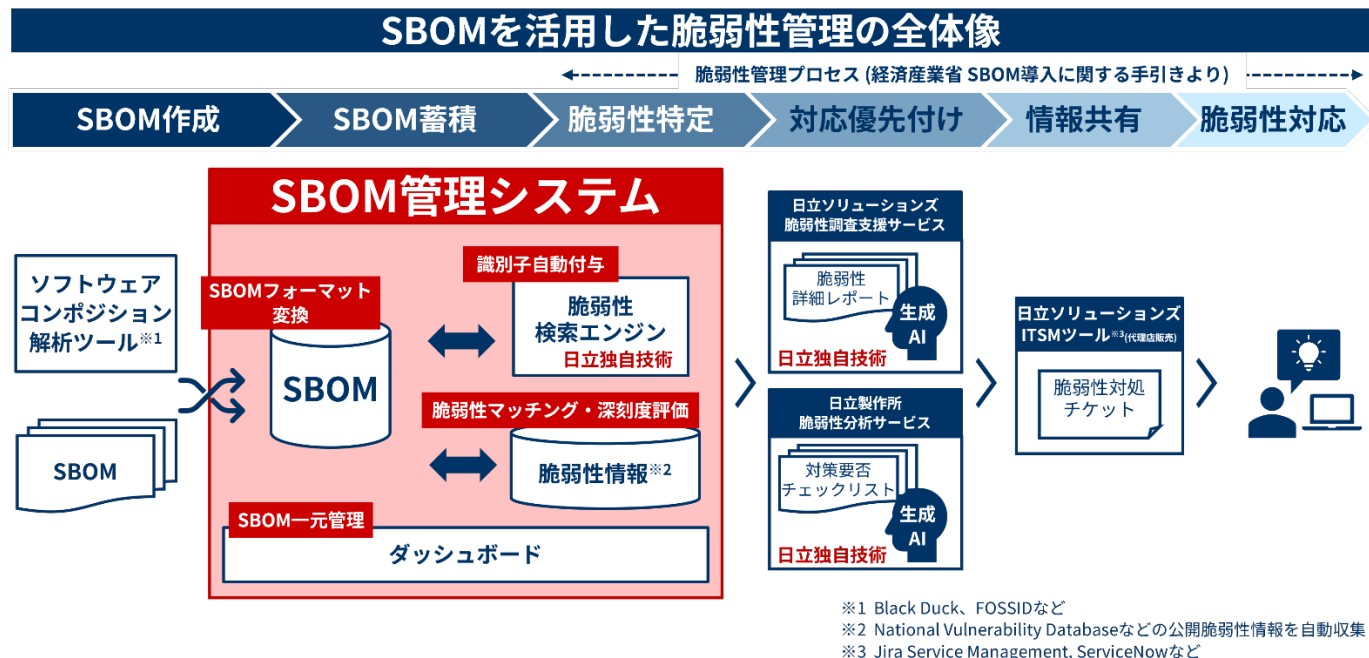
SBOMを活用した脆弱性管理の全体像

脆弱性管理プロセス (経済産業省 SBOM導入に関する手引きより)

SBOM作成
SBOM蓄積
脆弱性特定
対応優先付け
情報共有
脆弱性対応

SBOM管理システム

ソフトウェアコンポジション解析ツール※1

SBOM

SBOMフォーマット変換

SBOM

識別子自動付与

脆弱性検索エンジン
日立独自技術

脆弱性マッチング・深刻度評価

脆弱性情報※2

SBOM一元管理

ダッシュボード

日立ソリューションズ
脆弱性調査支援サービス

脆弱性詳細レポート

生成AI

日立独自技術

日立製作所
脆弱性分析サービス

対策要否チェックリスト

生成AI

日立独自技術

日立ソリューションズ
ITSMツール※3(代理店販売)

脆弱性対処チケット

※1 Black Duck、FOSSIDなど
※2 National Vulnerability Databaseなどの公開脆弱性情報を自動収集
※3 Jira Service Management, ServiceNowなど